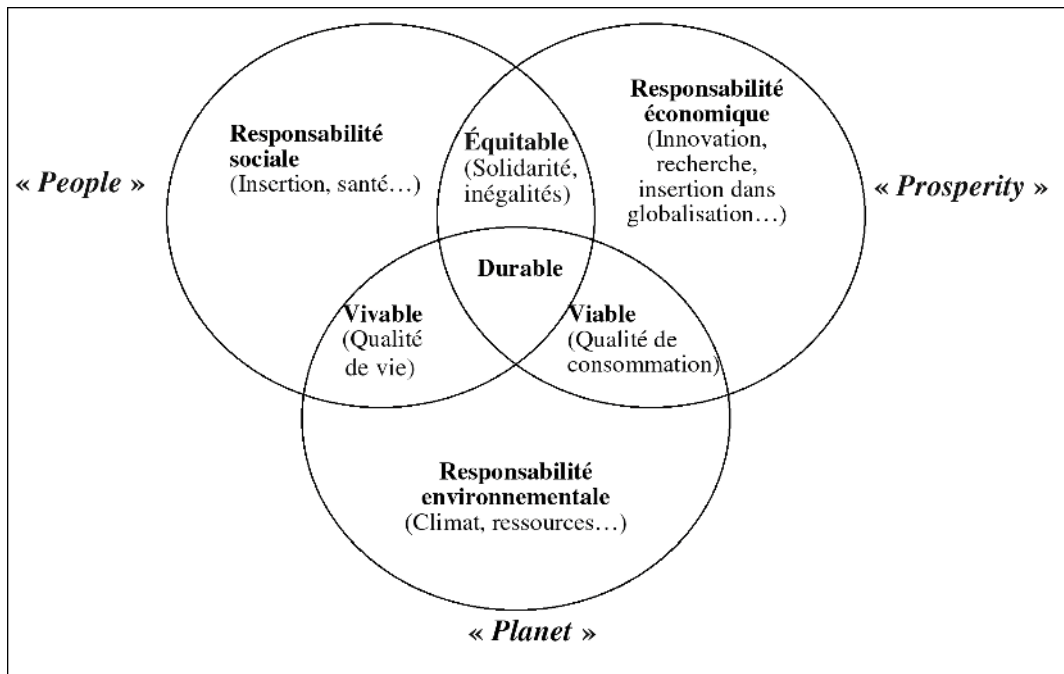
Responsabilité sociale
(Insertion, santé…)

« People »

Équitable
(Solidarité, inégalités)

Responsabilité économique
(Innovation, recherche, insertion dans globalisation…)

« Prosperity »

Durable

Vivable
(Qualité de vie)

Viable
(Qualité de consommation)

Responsabilité environnementale
(Climat, ressources…)

« Planet »